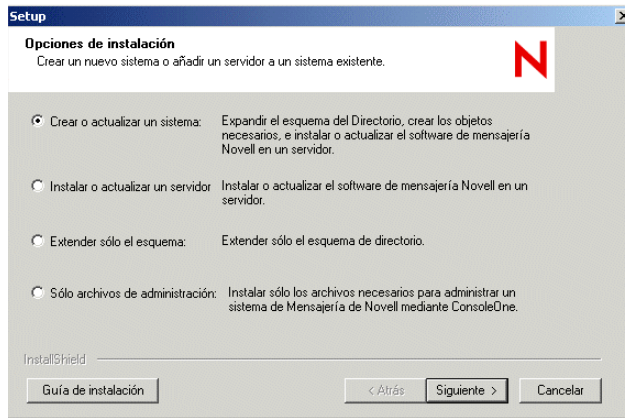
Setup

Opciones de instalación
Crear un nuevo sistema o añadir un servidor a un sistema existente.

N

Crear o actualizar un sistema: Expandir el esquema del Directorio, crear los objetos necesarios, e instalar o actualizar el software de mensajería Novell en un servidor.

Instalar o actualizar un servidor Instalar o actualizar el software de mensajería Novell en un servidor.

Extender sólo el esquema: Extender sólo el esquema de directorio.

Sólo archivos de administración: Instalar sólo los archivos necesarios para administrar un sistema de Mensajería de Novell mediante ConsoleOne.

InstallShield

Guía de instalación

< Atrás

Siguiente >

Cancelar